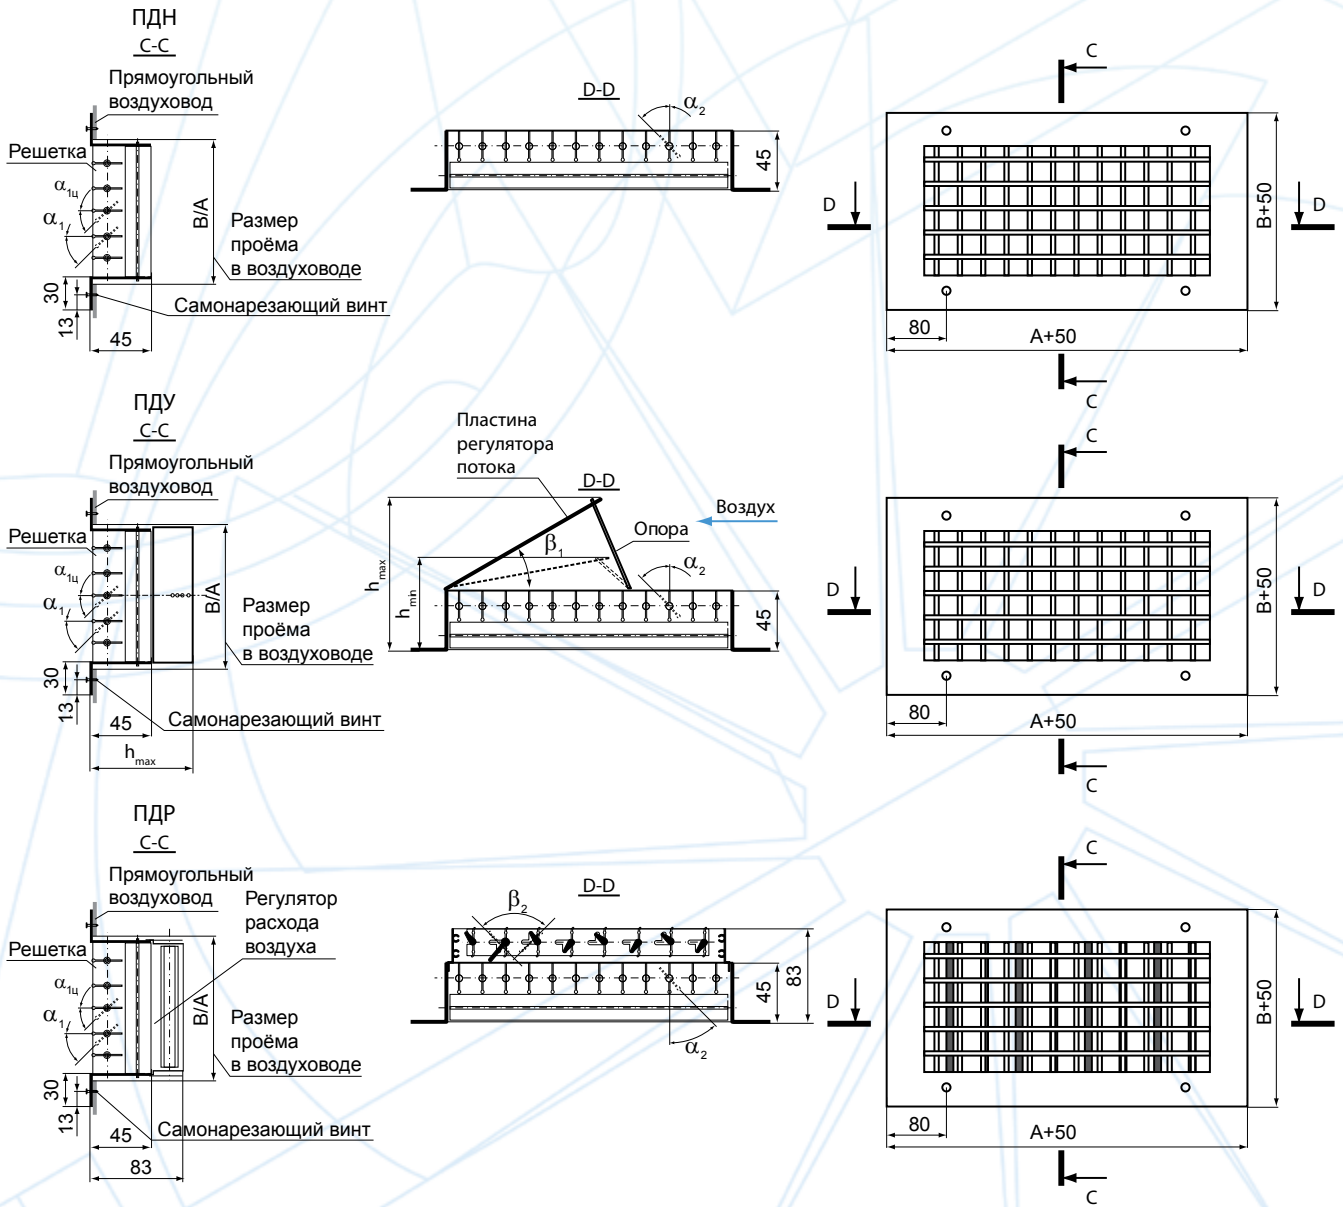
ПДН
C-C
Прямоугольный воздуховод
Решетка
$\alpha_{1ц}$
$\alpha_1$
B/A
Размер проёма в воздуховоде
30
13
Самонарезающий винт
45

D-D
$\alpha_2$
45

C
D
D
B+50
80
A+50
C

ПДУ
C-C
Прямоугольный воздуховод
Решетка
$\alpha_{1ц}$
$\alpha_1$
B/A
Размер проёма в воздуховоде
30
13
45
Самонарезающий винт
$h_{max}$

Пластина регулятора потока
D-D
Воздух
Опора
$\beta_1$
$h_{max}$
$h_{min}$
$\alpha_2$
45

C
D
D
B+50
80
A+50
C

ПДР
C-C
Прямоугольный воздуховод
Регулятор расхода воздуха
Решетка
$\alpha_{1ц}$
$\alpha_1$
B/A
Размер проёма в воздуховоде
30
13
45
Самонарезающий винт
83

D-D
$\beta_2$
45
83
$\alpha_2$

C
D
D
B+50
80
A+50
C